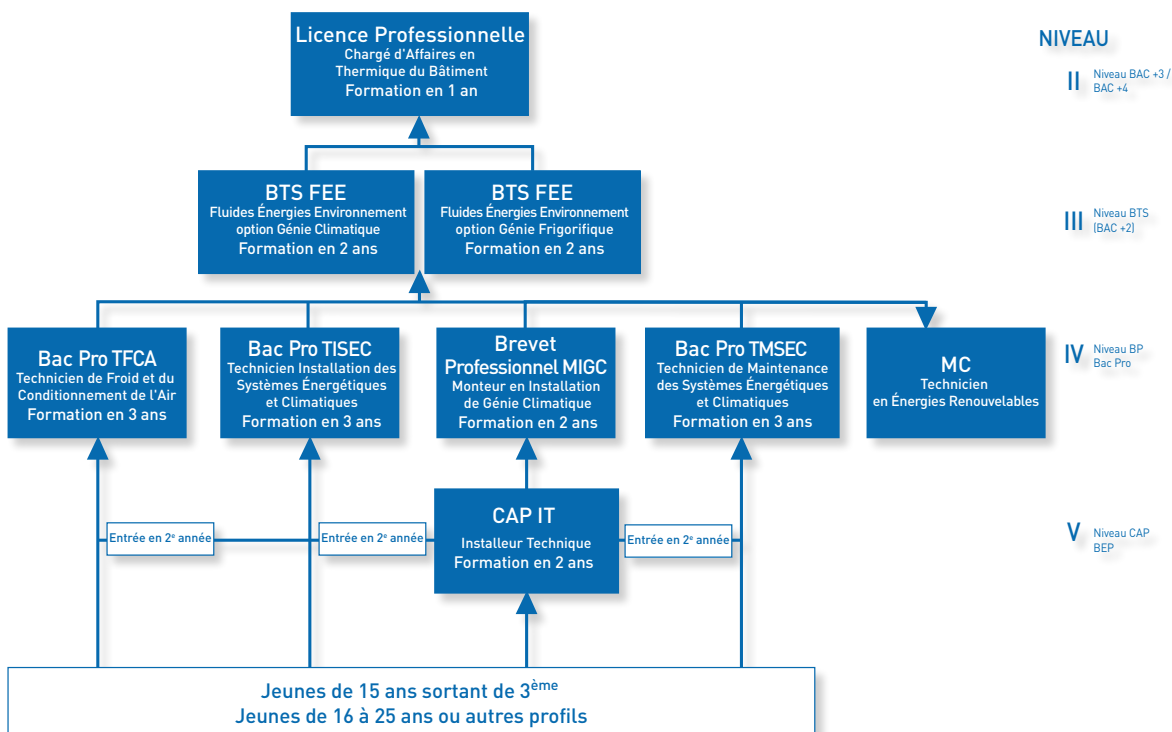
Licence Professionnelle
Chargé d'Affaires en Thermique du Bâtiment
Formation en 1 an

NIVEAU

II Niveau BAC +3 / BAC +4

BTS FEE
Fluides Énergies Environnement option Génie Climatique
Formation en 2 ans

BTS FEE
Fluides Énergies Environnement option Génie Frigorifique
Formation en 2 ans

III Niveau BTS (BAC +2)

Bac Pro TFCA
Technicien de Froid et du Conditionnement de l'Air
Formation en 3 ans

Bac Pro TISEC
Technicien Installation des Systèmes Énergétiques et Climatiques
Formation en 3 ans

Brevet Professionnel MIGC
Monteur en Installation de Génie Climatique
Formation en 2 ans

Bac Pro TMSEC
Technicien de Maintenance des Systèmes Énergétiques et Climatiques
Formation en 3 ans

MC
Technicien en Énergies Renouvelables

IV Niveau BP Bac Pro

Entrée en 2$^{e}$ année

Entrée en 2$^{e}$ année

CAP IT
Installeur Technique
Formation en 2 ans

Entrée en 2$^{e}$ année

V Niveau CAP BEP

Jeunes de 15 ans sortant de 3$^{ème}$
Jeunes de 16 à 25 ans ou autres profils